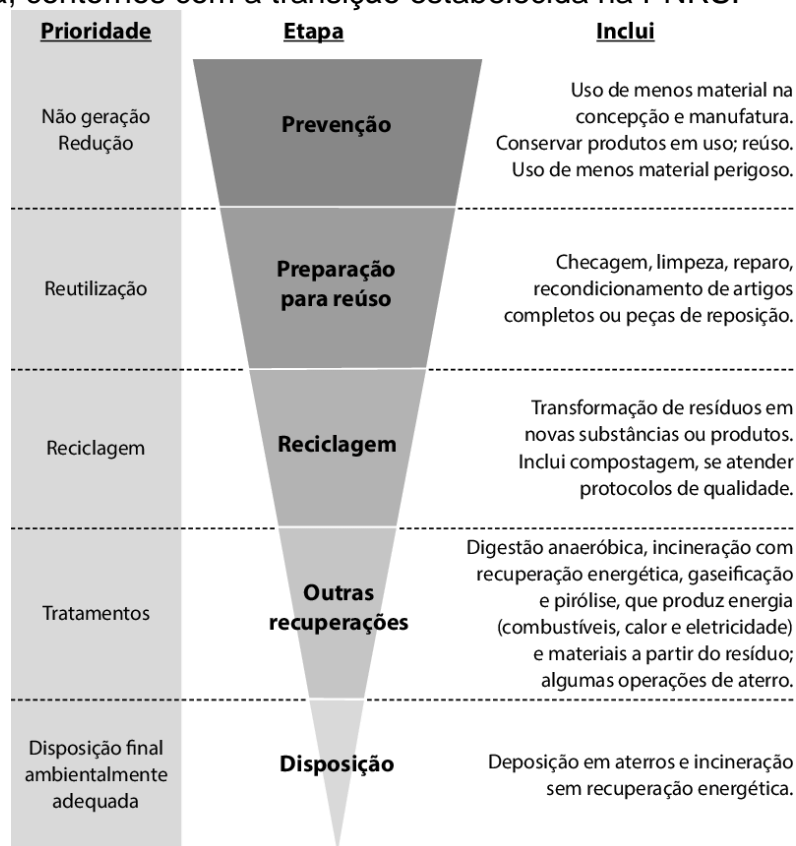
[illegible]

| Prioridade | Etapa | Inclui |
|---|---|---|
| Não geração Redução | Prevenção | Uso de menos material na concepção e manufatura. Conservar produtos em uso; reúso. Uso de menos material perigoso. |
| Reutilização | Preparação para reúso | Checagem, limpeza, reparo, recondicionamento de artigos completos ou peças de reposição. |
| Reciclagem | Reciclagem | Transformação de resíduos em novas substâncias ou produtos. Inclui compostagem, se atender protocolos de qualidade. |
| Tratamentos | Outras recuperações | Digestão anaeróbica, incineração com recuperação energética, gaseificação e pirólise, que produz energia (combustíveis, calor e eletricidade) e materiais a partir do resíduo; algumas operações de aterro. |
| Disposição final ambientalmente adequada | Disposição | Deposição em aterros e incineração sem recuperação energética. |